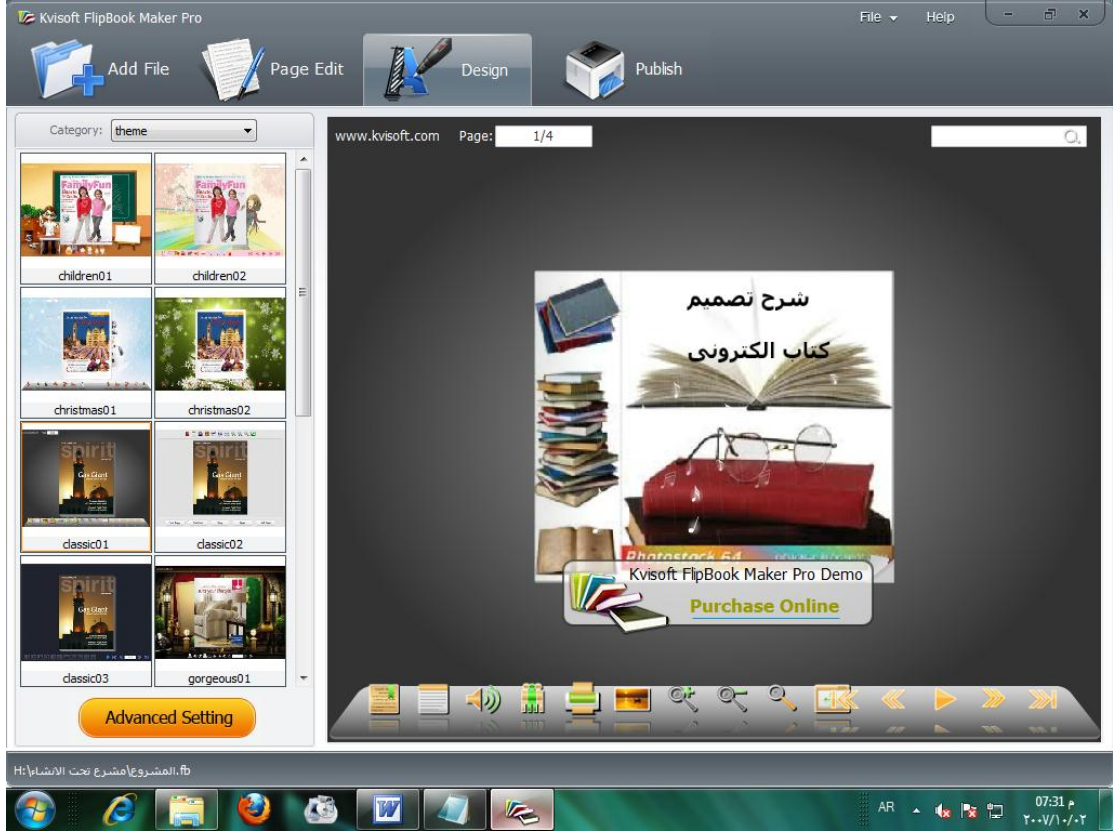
Kvisoft FlipBook Maker Pro

File Help

Add File Page Edit Design Publish

Category: theme

children01 children02

christmas01 christmas02

classic01 classic02

classic03 gorgeous01

Advanced Setting

www.kvisoft.com Page: 1/4

شرح تصميم

كتاب الكترونى

Kvisoft FlipBook Maker Pro Demo

Purchase Online

H:\مشروع تحت الانشاء\المشروع.fb

AR

07:31 م
٢٠٠٧/١٠/٠٢